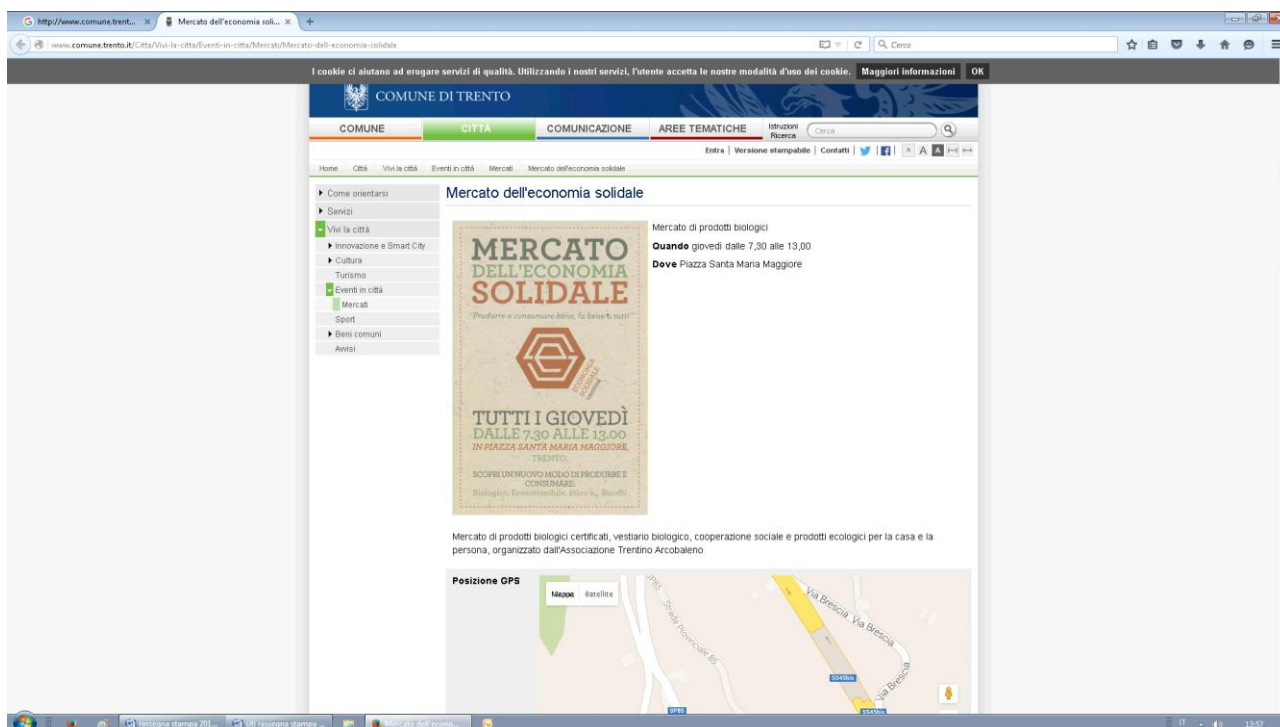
http://www.comune.trent... ×
Mercato dell'economia soli... ×
+

www.comune.trento.it/Citta/Vivi-la-citta/Eventi-in-citta/Mercati/Mercato-dell-economia-solidale
Cerca

I cookie ci aiutano ad erogare servizi di qualità. Utilizzando i nostri servizi, l'utente accetta le nostre modalità d'uso dei cookie. Maggiori informazioni OK

COMUNE DI TRENTO

COMUNE
CITTÀ
COMUNICAZIONE
AREE TEMATICHE
Istruzioni Ricerca
Cerca

Entra | Versione stampabile | Contatti | A A A

Home Città Vivi la città Eventi in città Mercati Mercato dell'economia solidale

Come orientarsi
Servizi
Vivi la città
Innovazione e Smart City
Cultura
Turismo
Eventi in città
Mercati
Sport
Beni comuni
Avvisi

Mercato dell'economia solidale

MERCATO DELL'ECONOMIA SOLIDALE

"Produrre e consumare bene, fa bene a tutti"

ECONOMIA SOLIDALE TRENTINA

TUTTI I GIOVEDÌ DALLE 7.30 ALLE 13.00
IN PIAZZA SANTA MARIA MAGGIORE, TRENTO.
SCOPRI UN NUOVO MODO DI PRODURRE E CONSUMARE.
Biologico, Ecosostenibile, Etico e... Buono.

Mercato di prodotti biologici
Quando giovedì dalle 7,30 alle 13,00
Dove Piazza Santa Maria Maggiore

Mercato di prodotti biologici certificati, vestiario biologico, cooperazione sociale e prodotti ecologici per la casa e la persona, organizzato dall'Associazione Trentino Arcobaleno

Posizione GPS
Mappa Satellite
Via Brescia Via Brescia
Via Brescia
SP85 Strada Provinciale 85
SS45bis
SS45bis
SP85

rassegna stampa 201...
siti rassegna stampa ...
Mercato dell'econo...
IT
13:57